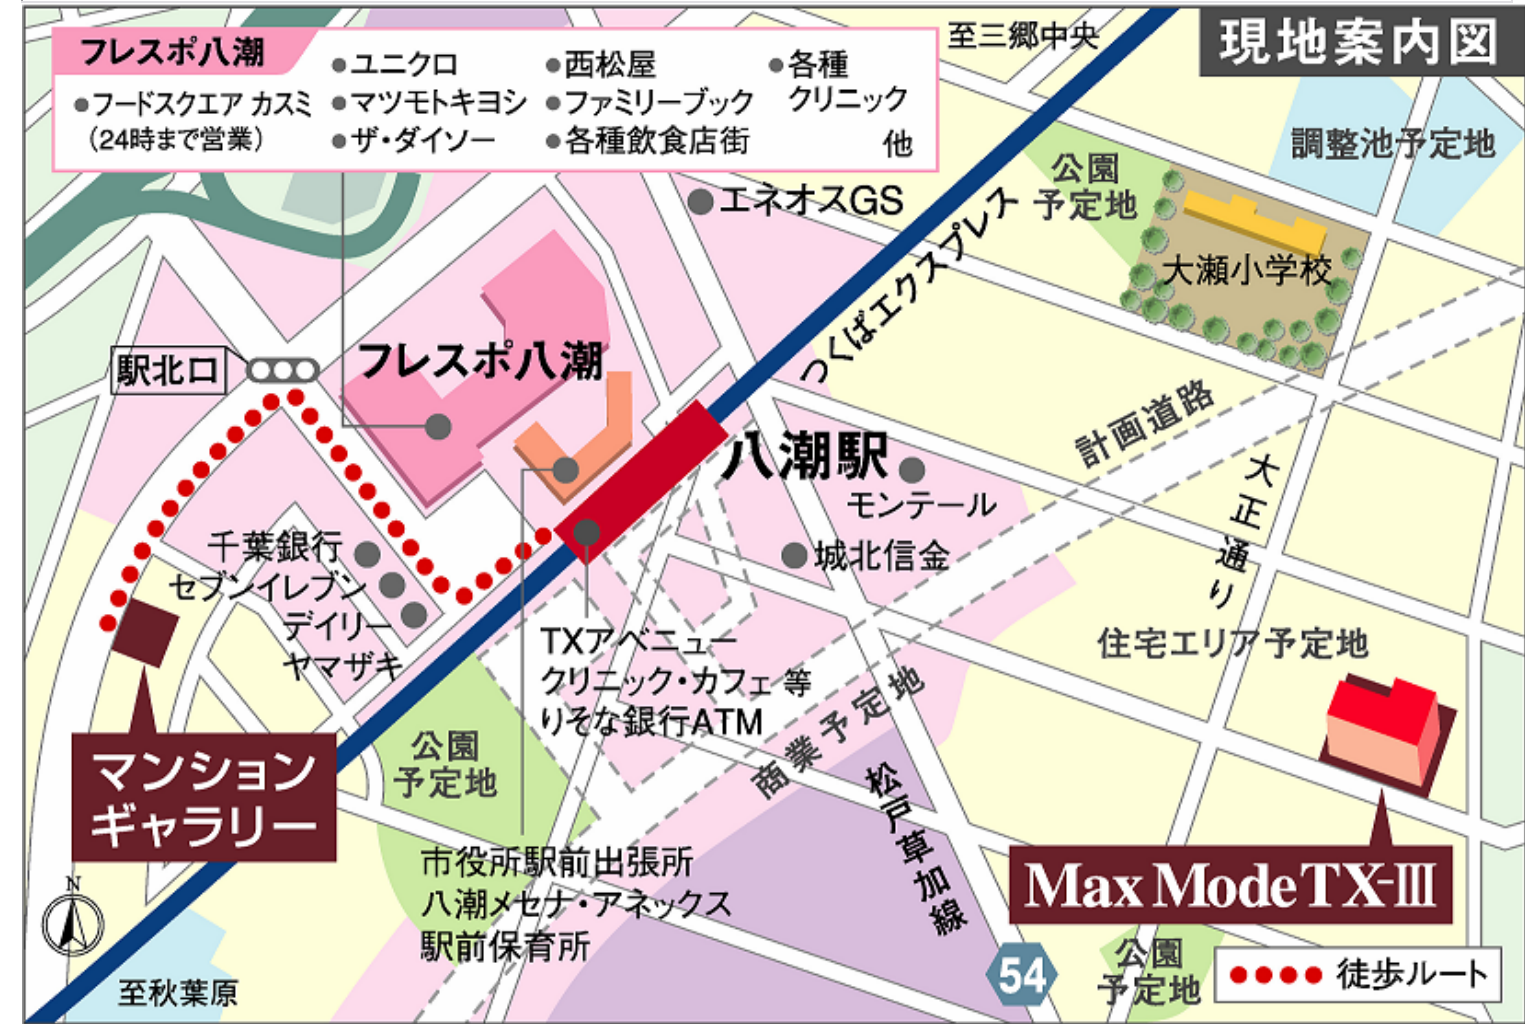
フレスポ八潮

●フードスクエア カスミ (24時まで営業)
●ユニクロ
●マツモトキヨシ
●ザ・ダイソー
●西松屋
●ファミリーブック
●各種飲食店街
●各種クリニック
他

至三郷中央

現地案内図

調整池予定地

公園 予定地

大瀬小学校

エネオスGS

つくばエクスプレス

駅北口

フレスポ八潮

八潮駅

モンテール

城北信金

計画道路

大正通り

千葉銀行

セブンイレブン

デイリーヤマザキ

TXアベニュー
クリニック・カフェ 等
りそな銀行ATM

商業予定地

住宅エリア予定地

松戸草加線

マンションギャラリー

公園 予定地

市役所駅前出張所
八潮メセナ・アネックス
駅前保育所

Max Mode TX-Ⅲ

N

至秋葉原

54

公園 予定地

●●●● 徒歩ルート